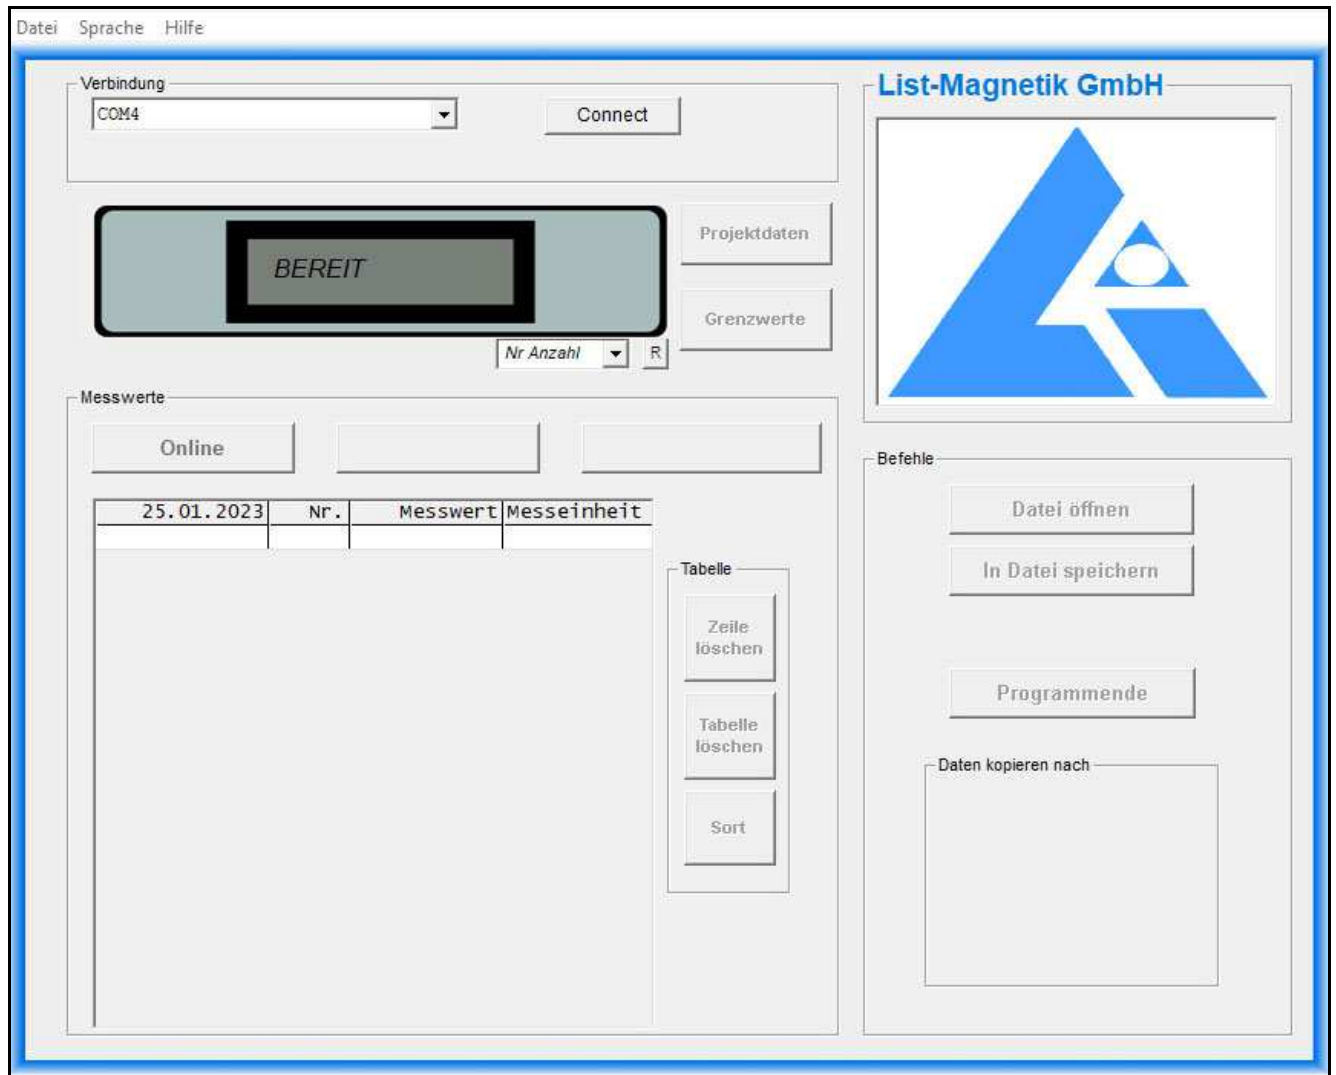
Datei Sprache Hilfe

Verbindung

COM4

Connect

BEREIT

Projektdaten

Grenzwerte

Nr Anzahl

R

Messwerte

Online

| 25.01.2023 | Nr. | Messwert | Messeinheit |
|---|---|---|---|
| | | | |

Tabelle

Zeile löschen

Tabelle löschen

Sort

List-Magnetik GmbH

Befehle

Datei öffnen

In Datei speichern

Programmende

Daten kopieren nach